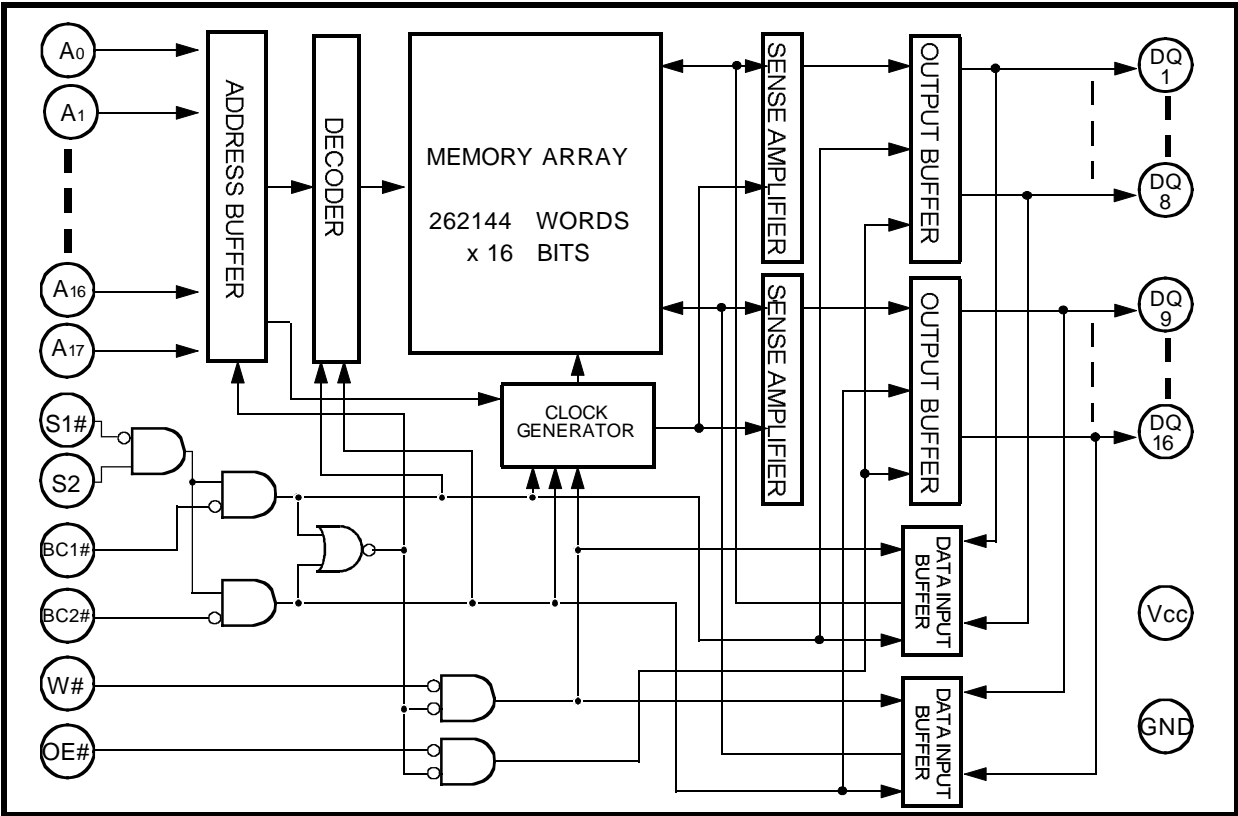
$A_0$
$A_1$
$A_{16}$
$A_{17}$
ADDRESS BUFFER
DECODER
MEMORY ARRAY
262144 WORDS
x 16 BITS
SENSE AMPLIFIER
OUTPUT BUFFER
DQ 1
DQ 8
SENSE AMPLIFIER
OUTPUT BUFFER
DQ 9
DQ 16
S1#
S2
CLOCK GENERATOR
BC1#
BC2#
DATA INPUT BUFFER
Vcc
W#
OE#
DATA INPUT BUFFER
GND